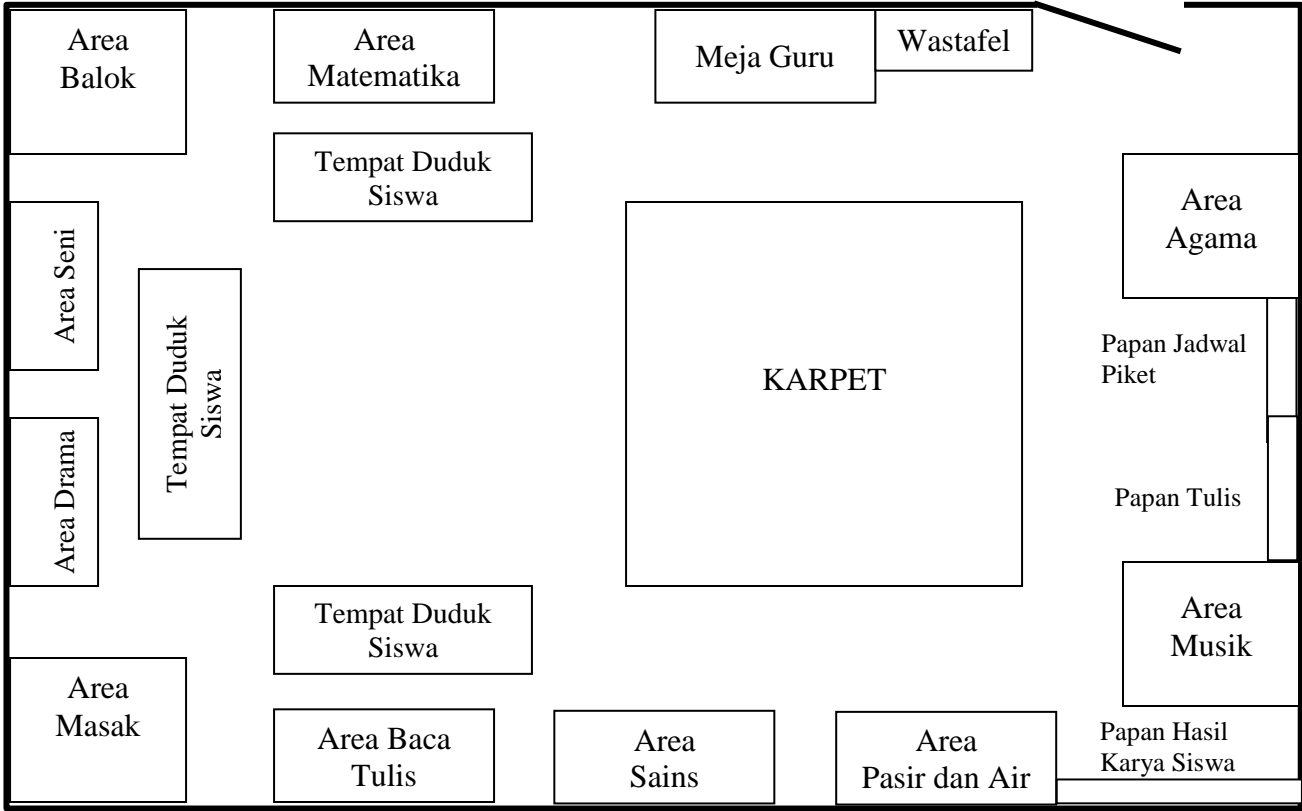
Area Balok

Area Matematika

Meja Guru

Wastafel

Tempat Duduk Siswa

Area Seni

Tempat Duduk Siswa

KARPET

Area Agama

Papan Jadwal Piket

Area Drama

Papan Tulis

Tempat Duduk Siswa

Area Musik

Area Masak

Area Baca Tulis

Area Sains

Area Pasir dan Air

Papan Hasil Karya Siswa